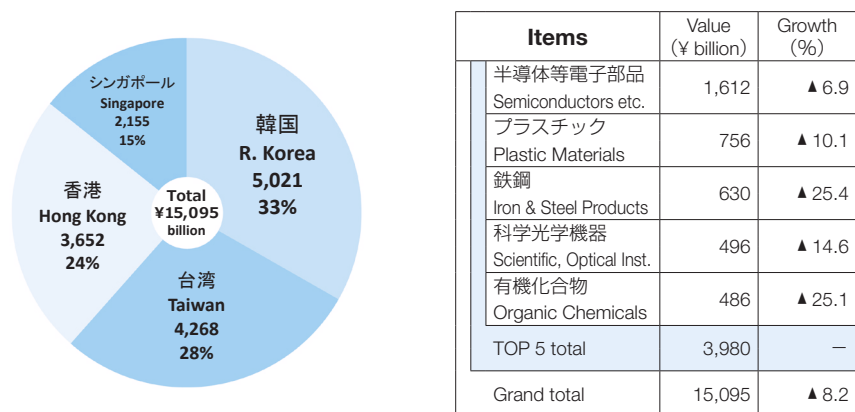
シンガポール
Singapore
2,155
15%

韓国
R. Korea
5,021
33%

香港
Hong Kong
3,652
24%

Total
¥15,095
billion

台湾
Taiwan
4,268
28%

| Items | Value (¥ billion) | Growth (%) |
|---|---|---|
| 半導体等電子部品 Semiconductors etc. | 1,612 | ▲6.9 |
| プラスチック Plastic Materials | 756 | ▲10.1 |
| 鉄鋼 Iron & Steel Products | 630 | ▲25.4 |
| 科学光学機器 Scientific, Optical Inst. | 496 | ▲14.6 |
| 有機化合物 Organic Chemicals | 486 | ▲25.1 |
| TOP 5 total | 3,980 | — |
| Grand total | 15,095 | ▲8.2 |